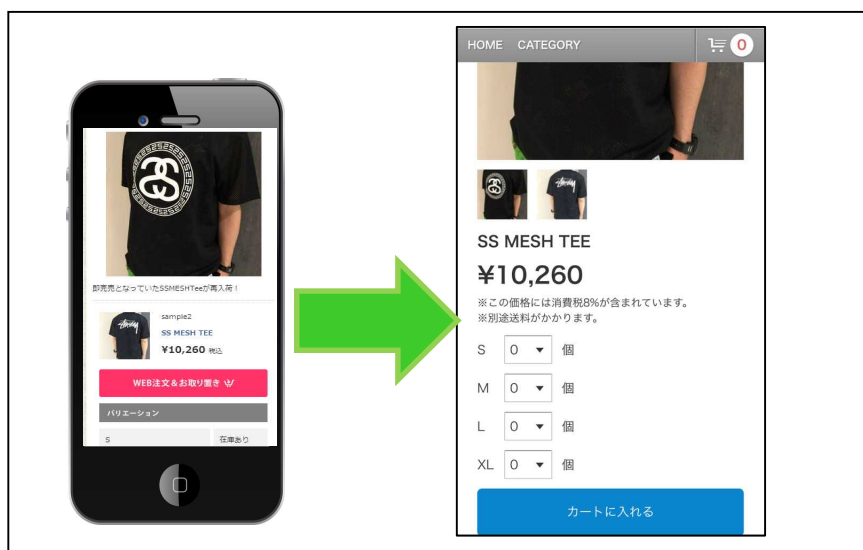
即完売となっていたSSMESHTeeが再入荷！

sample2
SS MESH TEE
¥10,260 税込

WEB注文＆お取り置き

バリエーション

S
在庫あり

HOME CATEGORY
0

SS MESH TEE
¥10,260
※この価格には消費税8%が含まれています。
※別途送料がかかります。

S 0 個
M 0 個
L 0 個
XL 0 個

カートに入れる